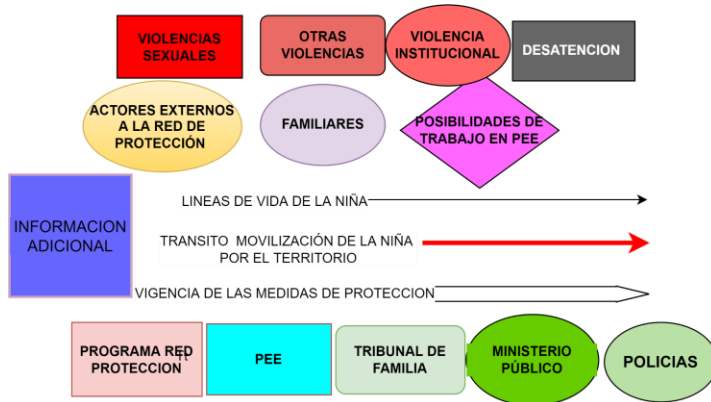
VIOLENCIAS SEXUALES

OTRAS VIOLENCIAS

VIOLENCIA INSTITUCIONAL

DESATENCION

ACTORES EXTERNOS A LA RED DE PROTECCIÓN

FAMILIARES

POSIBILIDADES DE TRABAJO EN PEE

INFORMACION ADICIONAL

LINEAS DE VIDA DE LA NIÑA

TRANSITO MOVILIZACIÓN DE LA NIÑA POR EL TERRITORIO

VIGENCIA DE LAS MEDIDAS DE PROTECCION

PROGRAMA RED PROTECCION

PEE

TRIBUNAL DE FAMILIA

MINISTERIO PÚBLICO

POLICIAS